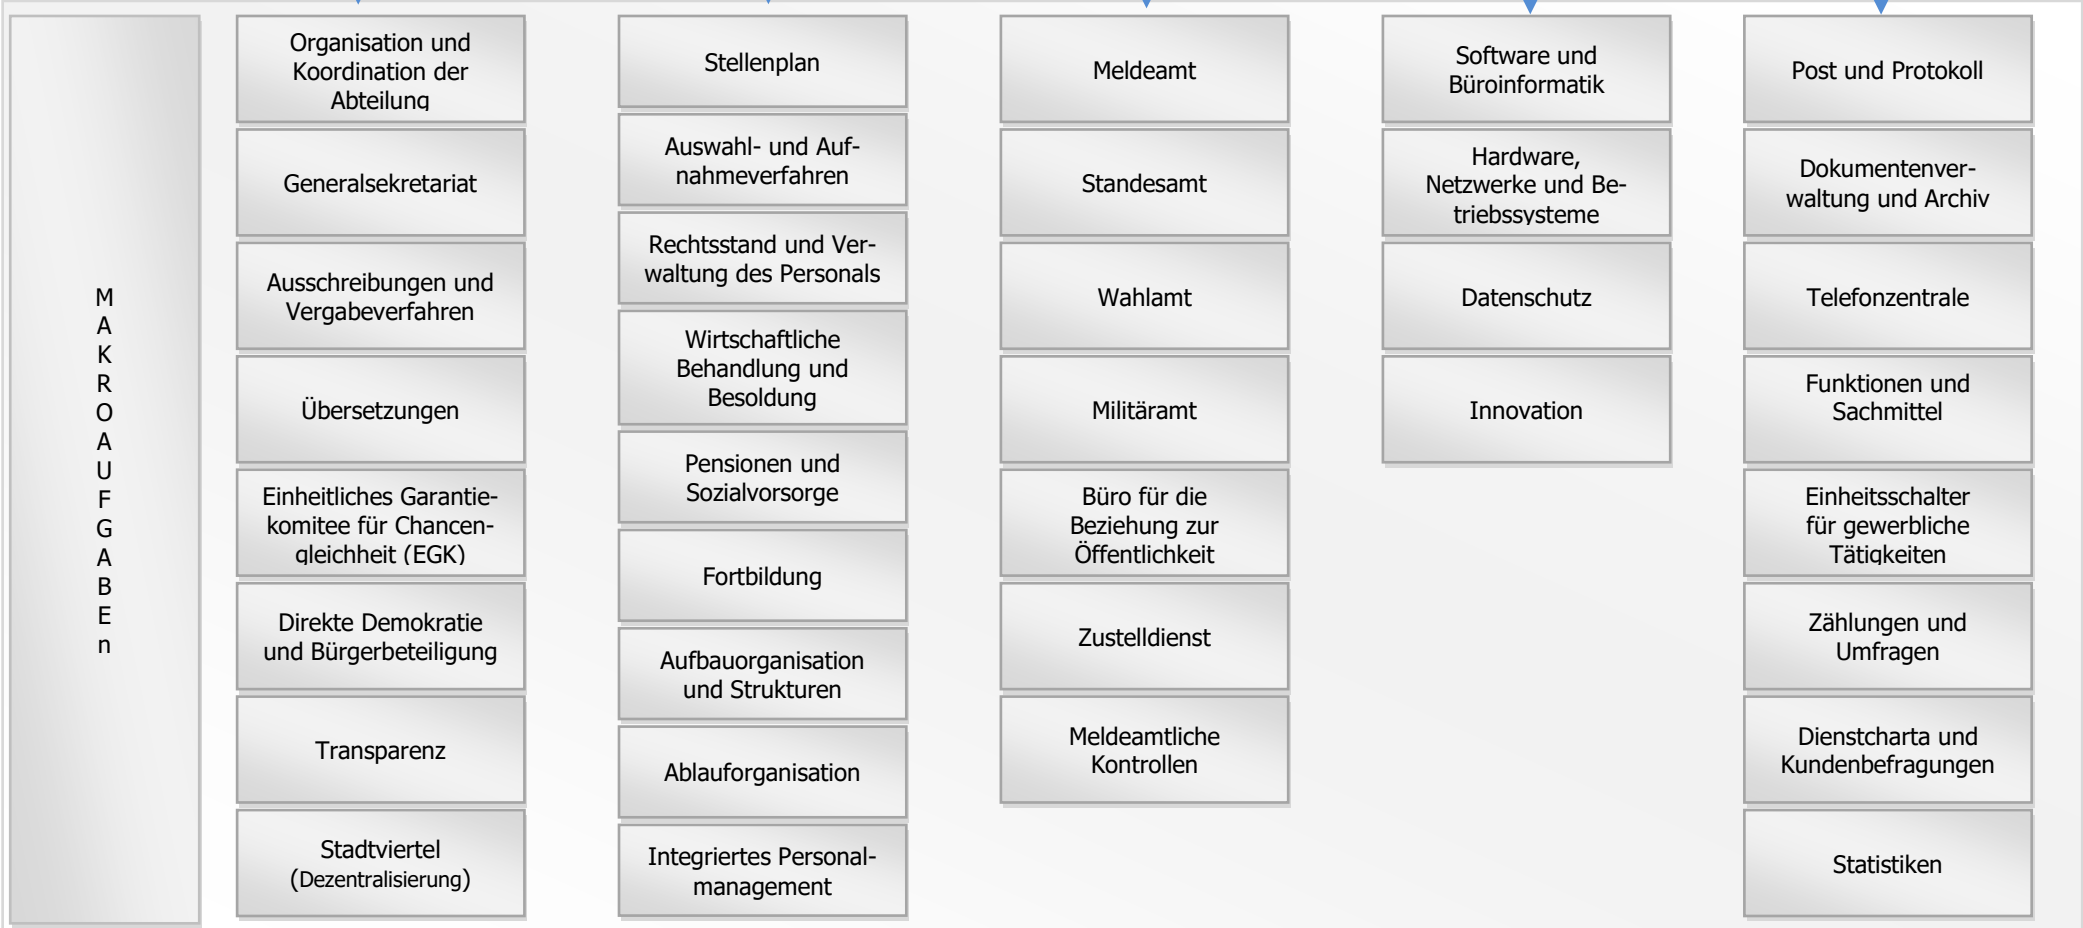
M
A
K
R
O
A
U
F
G
A
B
E
n

Organisation und Koordination der Abteilung

Generalsekretariat

Ausschreibungen und Vergabeverfahren

Übersetzungen

Einheitliches Garantiekomitee für Chancengleichheit (EGK)

Direkte Demokratie und Bürgerbeteiligung

Transparenz

Stadtviertel (Dezentralisierung)

Stellenplan

Auswahl- und Aufnahmeverfahren

Rechtsstand und Verwaltung des Personals

Wirtschaftliche Behandlung und Besoldung

Pensionen und Sozialvorsorge

Fortbildung

Aufbauorganisation und Strukturen

Ablauforganisation

Integriertes Personalmanagement

Meldeamt

Standesamt

Wahlamt

Militäramt

Büro für die Beziehung zur Öffentlichkeit

Zustelldienst

Meldeamtliche Kontrollen

Software und Büroinformatik

Hardware, Netzwerke und Betriebssysteme

Datenschutz

Innovation

Post und Protokoll

Dokumentenverwaltung und Archiv

Telefonzentrale

Funktionen und Sachmittel

Einheitsschalter für gewerbliche Tätigkeiten

Zählungen und Umfragen

Dienstcharta und Kundenbefragungen

Statistiken